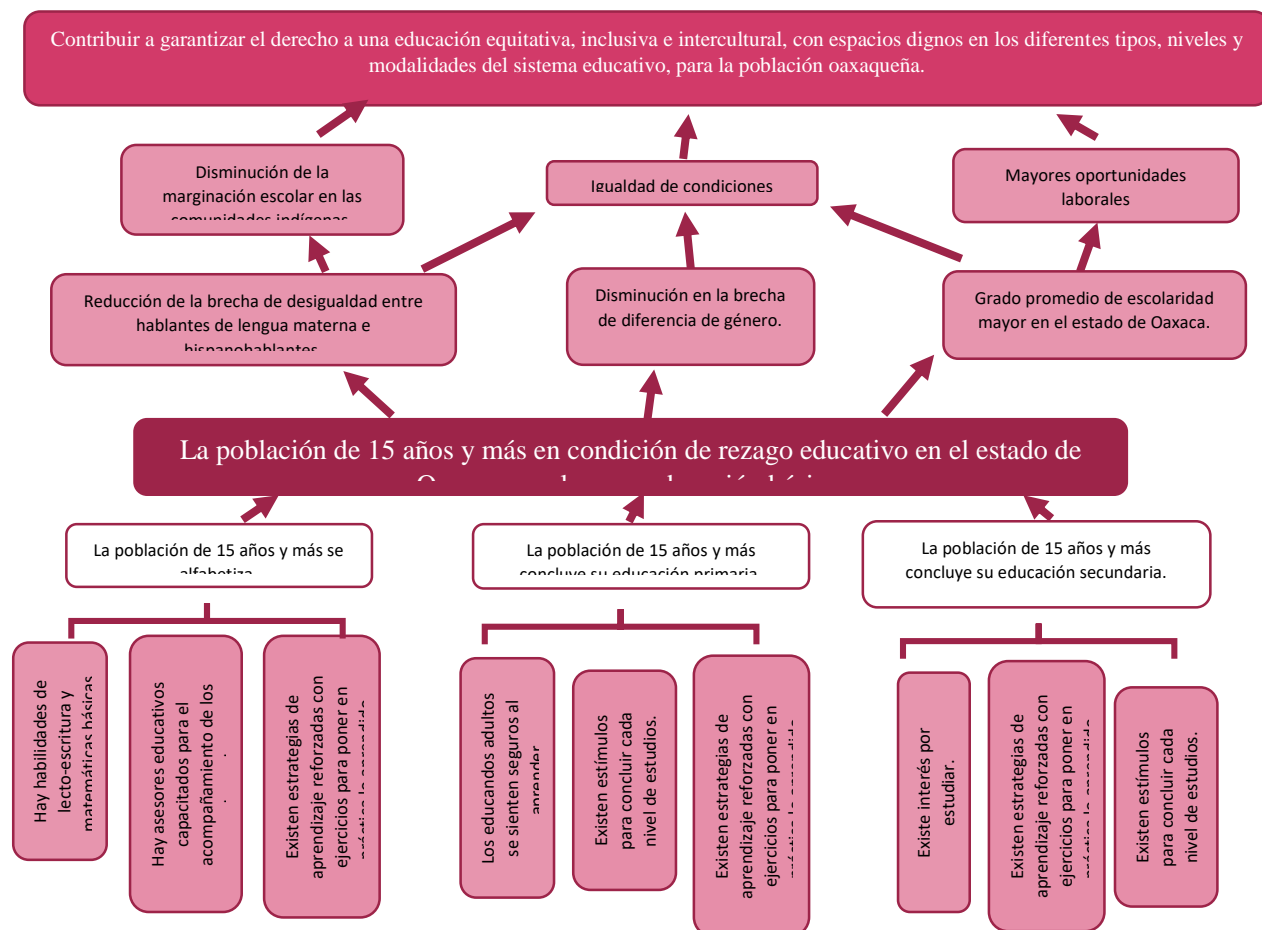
Contribuir a garantizar el derecho a una educación equitativa, inclusiva e intercultural, con espacios dignos en los diferentes tipos, niveles y modalidades del sistema educativo, para la población oaxaqueña.

Disminución de la marginación escolar en las comunidades indígenas

Igualdad de condiciones

Mayores oportunidades laborales

Reducción de la brecha de desigualdad entre hablantes de lengua materna e hispanohablantes

Disminución en la brecha de diferencia de género.

Grado promedio de escolaridad mayor en el estado de Oaxaca.

La población de 15 años y más en condición de rezago educativo en el estado de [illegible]

La población de 15 años y más se alfabetiza

La población de 15 años y más concluye su educación primaria

La población de 15 años y más concluye su educación secundaria.

Hay habilidades de lecto-escritura y matemáticas básicas

Hay asesores educativos capacitados para el acompañamiento de los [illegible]

Existen estrategias de aprendizaje reforzadas con ejercicios para poner en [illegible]

Los educandos adultos se sienten seguros al aprender

Existen estímulos para concluir cada nivel de estudios.

Existen estrategias de aprendizaje reforzadas con ejercicios para poner en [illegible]

Existe interés por estudiar.

Existen estrategias de aprendizaje reforzadas con ejercicios para poner en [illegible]

Existen estímulos para concluir cada nivel de estudios.